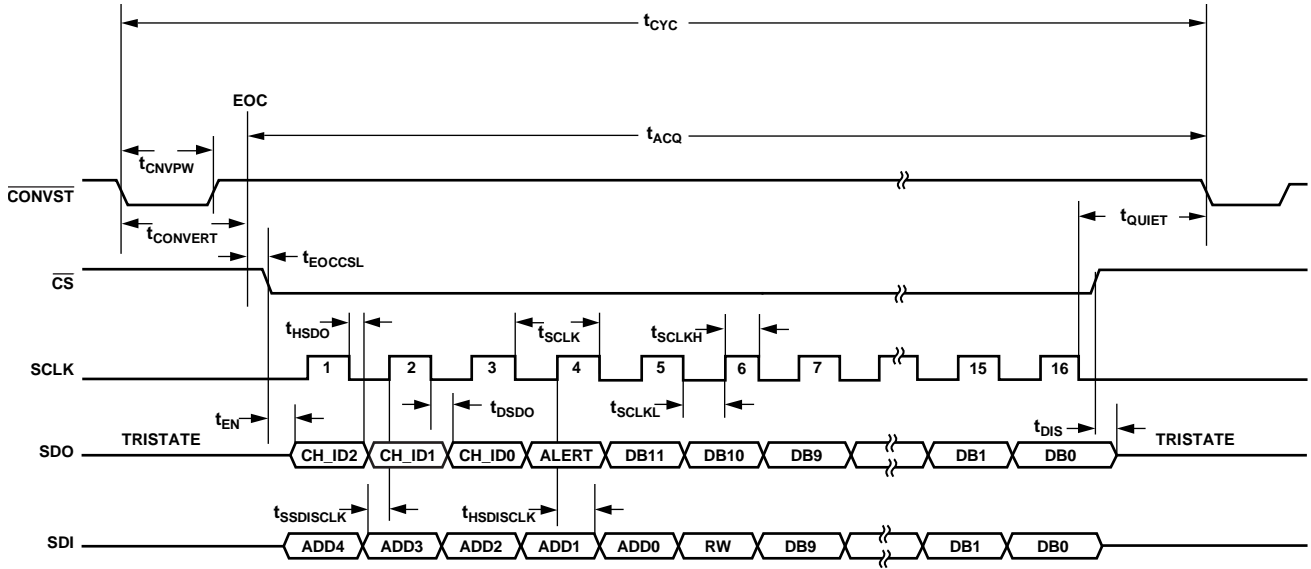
$t_{CYC}$

EOC

$t_{ACQ}$

$t_{CNVPW}$

$\overline{CONVST}$

$t_{CONVERT}$

$t_{QUIET}$

$t_{EOCCSL}$

$\overline{CS}$

$t_{HSDO}$

$t_{SCLK}$

$t_{SCLKH}$

SCLK

1 2 3 4 5 6 7 15 16

$t_{EN}$

$t_{DSDO}$

$t_{SCLKL}$

$t_{DIS}$

TRISTATE

TRISTATE

SDO

CH_ID2 CH_ID1 CH_ID0 ALERT DB11 DB10 DB9 DB1 DB0

$t_{SSDISCLK}$

$t_{HSDISCLK}$

SDI

ADD4 ADD3 ADD2 ADD1 ADD0 RW DB9 DB1 DB0